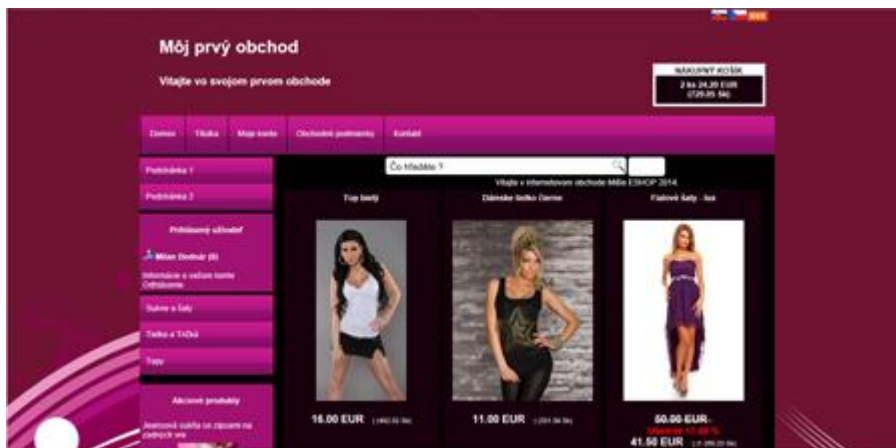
Môj prvý obchod

Vitajte vo svojom prvom obchode

NÁKUPNÝ KOŠÍK
2 ks 24.20 EUR
(729.05 Sk)

Domov | Tlačka | Moje konto | Obchodné podmienky | Kontakt

Podstránka 1
Podstránka 2

Prihlásený užívateľ
Milan Bednár (6)
Informácie o vašom konte
Odhlásenie

Sukne a Šaty
Tielka a Tričká
Topy

Akciové produkty
Jeansová sukňa so zipsami na zadných vre

Čo hľadáte ?

Vitajte v internetovom obchode Miša ESHOP 2014.

Top biely
16.00 EUR (482.02 Sk)

Dámske tielko Dome
11.00 EUR (331.39 Sk)

Fialové šaty - tss
50.00 EUR
Ušetríte 17.00 %
41.50 EUR (1 250.23 Sk)